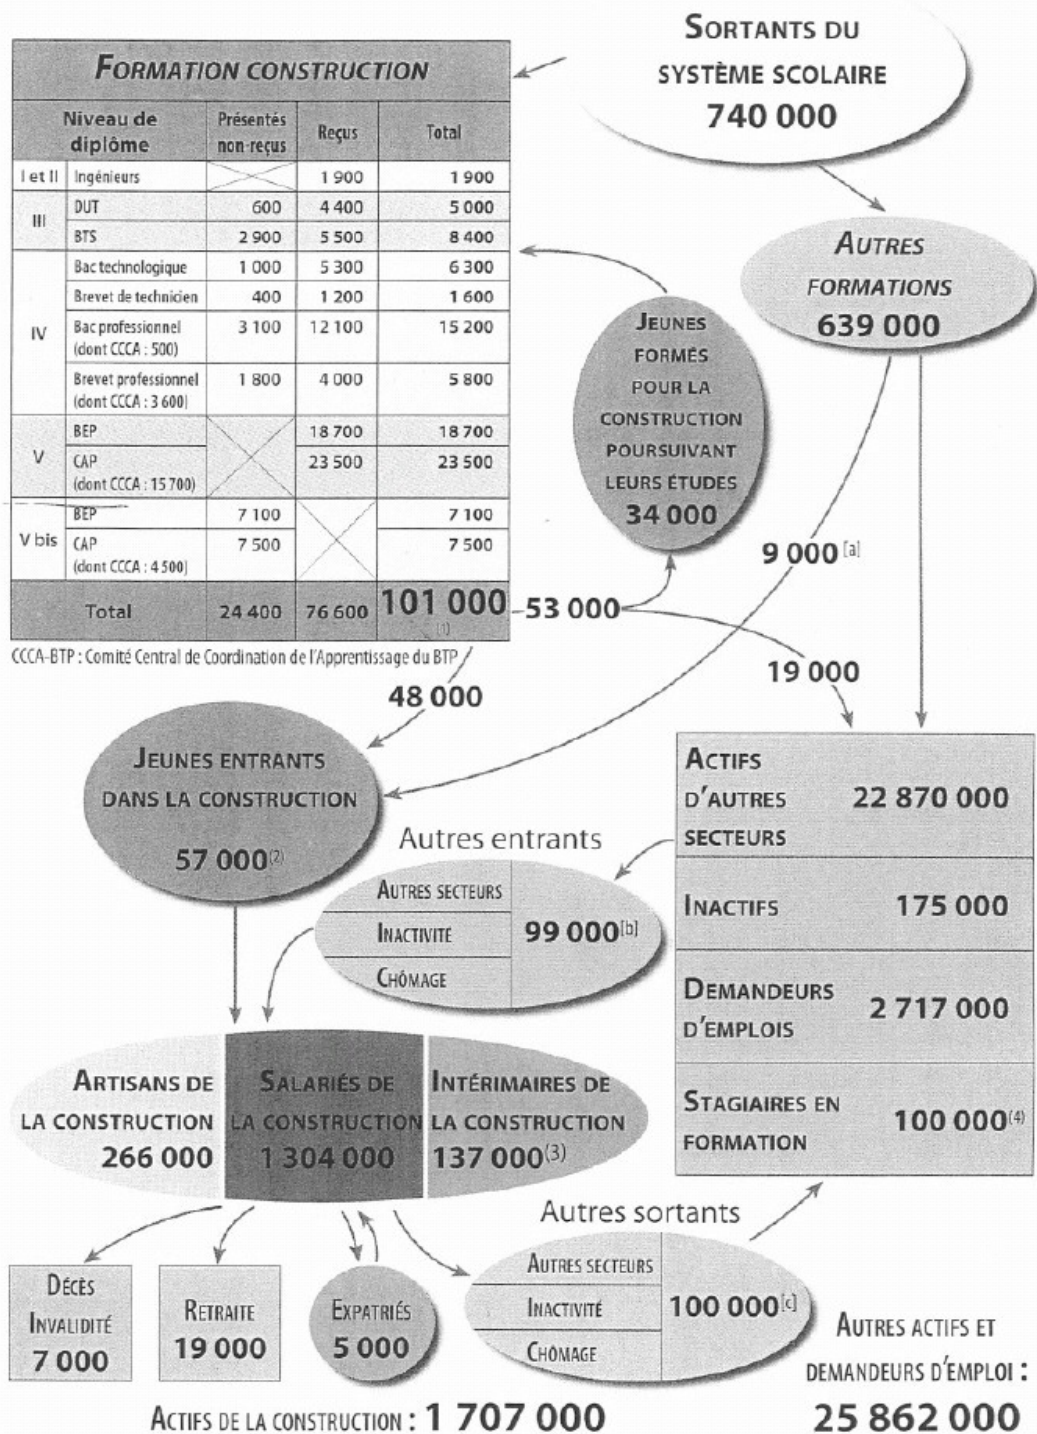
SORTANTS DU SYSTÈME SCOLAIRE
740 000

FORMATION CONSTRUCTION

| Niveau de diplôme | | Présentés non-reçus | Reçus | Total |
|---|---|---|---|---|
| I et II | Ingénieurs | | 1 900 | 1 900 |
| III | DUT | 600 | 4 400 | 5 000 |
| | BTS | 2 900 | 5 500 | 8 400 |
| IV | Bac technologique | 1 000 | 5 300 | 6 300 |
| | Brevet de technicien | 400 | 1 200 | 1 600 |
| | Bac professionnel (dont CCCA : 500) | 3 100 | 12 100 | 15 200 |
| | Brevet professionnel (dont CCCA : 3 600) | 1 800 | 4 000 | 5 800 |
| V | BEP | | 18 700 | 18 700 |
| | CAP (dont CCCA : 15 700) | | 23 500 | 23 500 |
| V bis | BEP | 7 100 | | 7 100 |
| | CAP (dont CCCA : 4 500) | 7 500 | | 7 500 |
| Total | | 24 400 | 76 600 | 101 000 (1) |

CCCA-BTP : Comité Central de Coordination de l'Apprentissage du BTP

AUTRES FORMATIONS
639 000

JEUNES FORMÉS POUR LA CONSTRUCTION POURSUIVANT LEURS ÉTUDES
34 000

9 000 [a]

53 000

19 000

48 000

JEUNES ENTRANTS DANS LA CONSTRUCTION
57 000(2)

ACTIFS D'AUTRES SECTEURS 22 870 000

INACTIFS 175 000

DEMANDEURS D'EMPLOIS 2 717 000

STAGIAIRES EN FORMATION 100 000(4)

Autres entrants
AUTRES SECTEURS
INACTIVITE
CHÔMAGE
99 000[b]

ARTISANS DE LA CONSTRUCTION 266 000
SALARIÉS DE LA CONSTRUCTION 1 304 000
INTÉRIMAIRES DE LA CONSTRUCTION 137 000(3)

Autres sortants
AUTRES SECTEURS
INACTIVITÉ
CHÔMAGE
100 000[c]

DÉCÈS INVALIDITÉ 7 000
RETRAITE 19 000
EXPATRIÉS 5 000

ACTIFS DE LA CONSTRUCTION : 1 707 000

AUTRES ACTIFS ET DEMANDEURS D'EMPLOI : 25 862 000